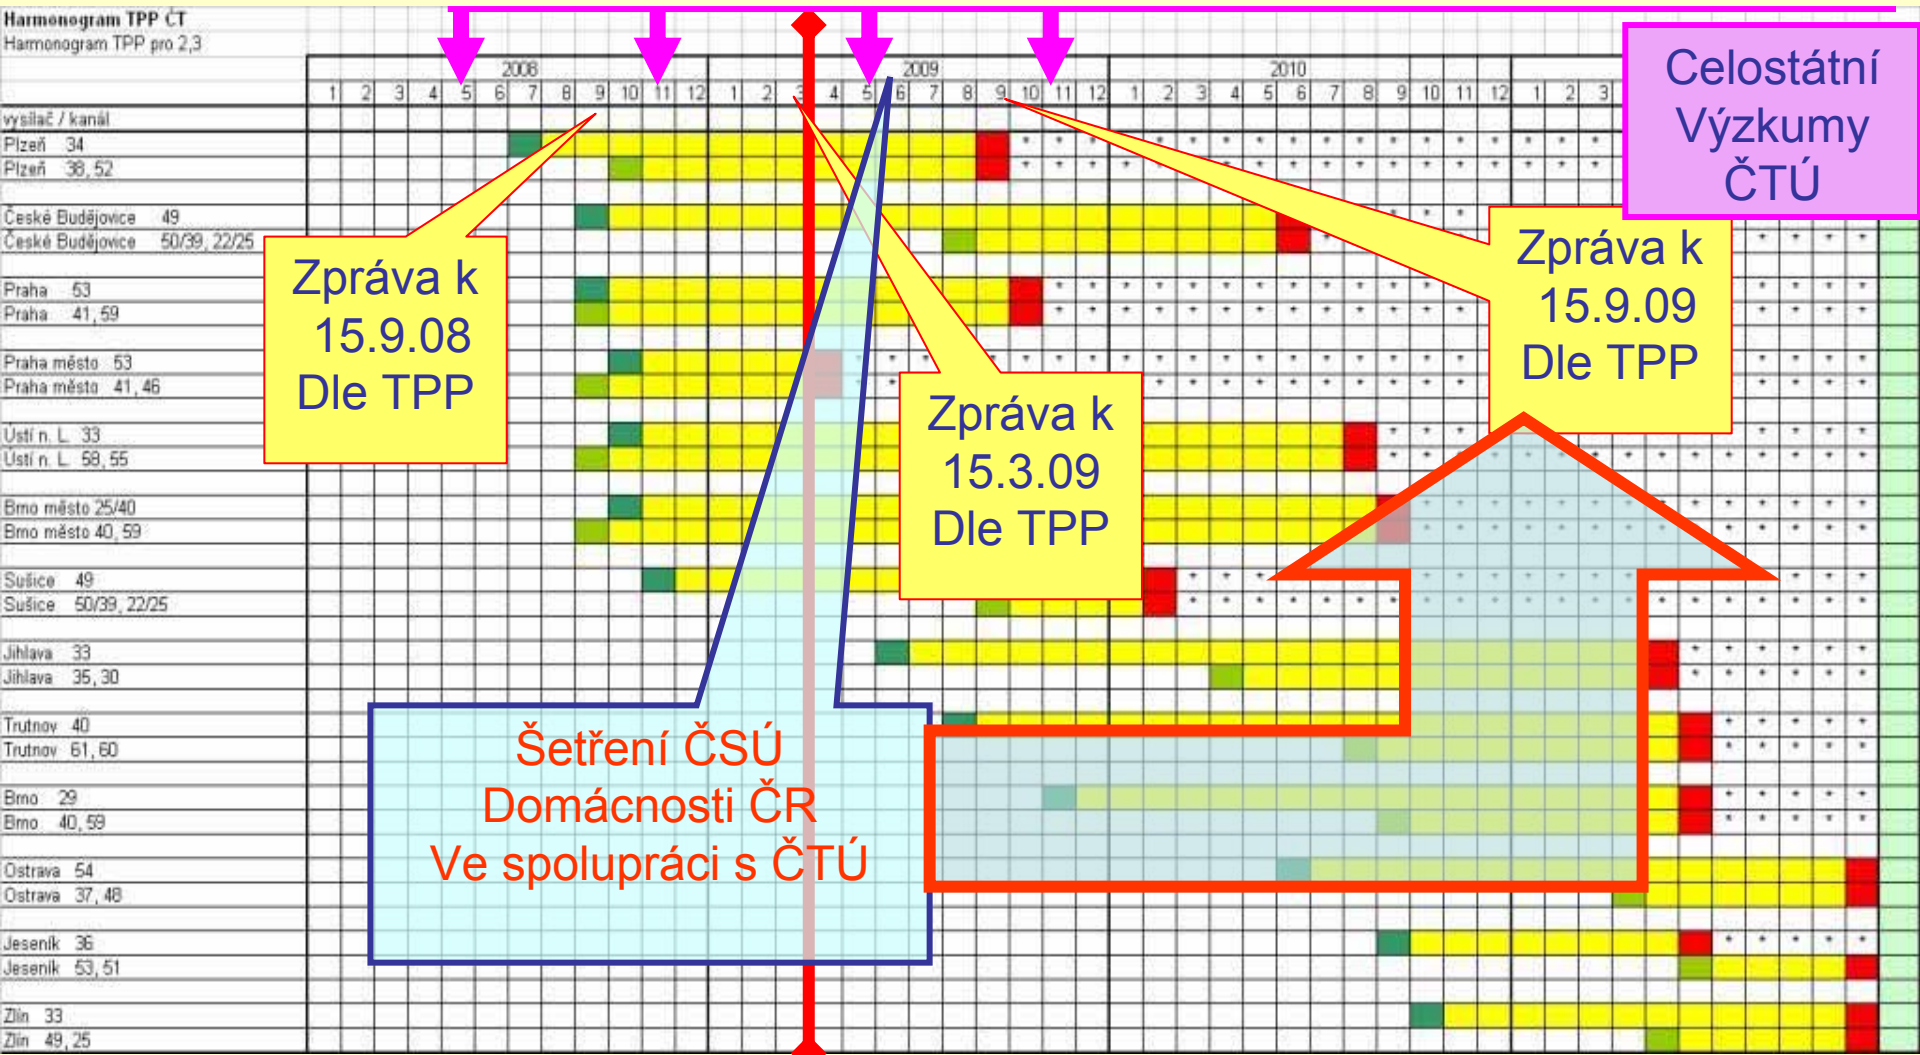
Harmonogram TPP ČT
Harmonogram TPP pro 2,3

| vysílač / kanál | 2008 |
|---|---|
| | 1 2 3 4 5 6 7 8 9 10 11 12 |

2009
1 2 3 4 5 6 7 8 9 10 11 12
2010
1 2 3 4 5 6 7 8 9 10 11 12
1 2 3

vysílač / kanál
Plzeň 34
Plzeň 38, 52
České Budějovice 49
České Budějovice 50/39, 22/25
Praha 53
Praha 41, 59
Praha město 53
Praha město 41, 46
Ústí n. L. 33
Ústí n. L. 58, 55
Brno město 25/40
Brno město 40, 59
Sušice 49
Sušice 50/39, 22/25
Jihlava 33
Jihlava 35, 30
Trutnov 40
Trutnov 61, 60
Brno 29
Brno 40, 59
Ostrava 54
Ostrava 37, 48
Jeseník 36
Jeseník 53, 51
Zlín 33
Zlín 49, 25

Celostátní Výzkumy ČTÚ

Zpráva k 15.9.08 Dle TPP

Zpráva k 15.3.09 Dle TPP

Zpráva k 15.9.09 Dle TPP

Šetření ČSÚ
Domácnosti ČR
Ve spolupráci s ČTÚ